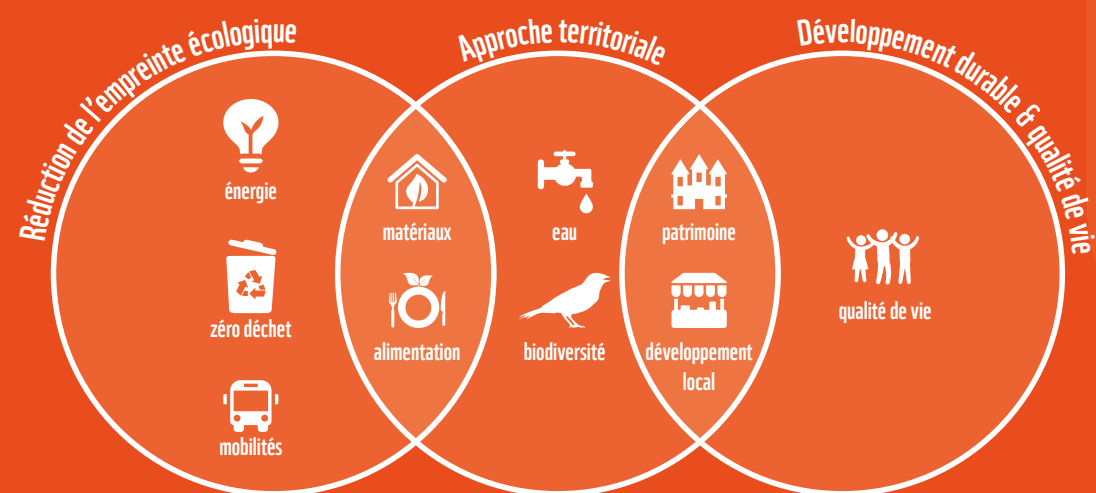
Réduction de l'empreinte écologique

Approche territoriale

Développement durable & qualité de vie

énergie

zéro déchet

mobilités

matériaux

alimentation

eau

biodiversité

patrimoine

développement local

qualité de vie